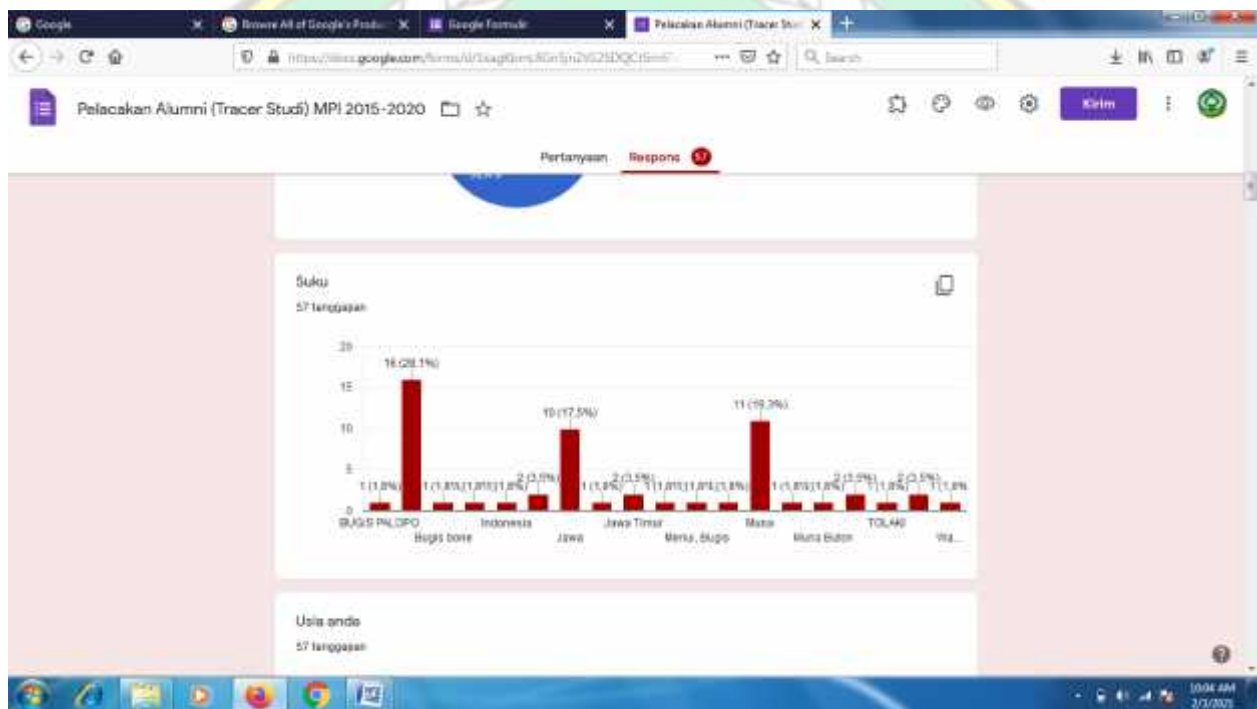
Google
Browse All of Google's Produ
Google Formulir
Pelacakan Alumni (Tracer Stu

https://docs.google.com/forms/d/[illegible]
Search

Pelacakan Alumni (Tracer Studi) MPI 2015-2020

Kirim

Pertanyaan
Respons 57

Suku
57 tanggapan

20
15
10
5
0

16 (28.1%)
10 (17.5%)
11 (19.3%)
1 (1.8%)
2 (3.5%)

BUGIS PALOPO
Bugis bone
Indonesia
Jawa
Jawa Timur
Mena, Bugis
Muna
Muna Buton
TOLAKI
Wa...

Usia anda
57 tanggapan

10:04 AM
2/3/2021